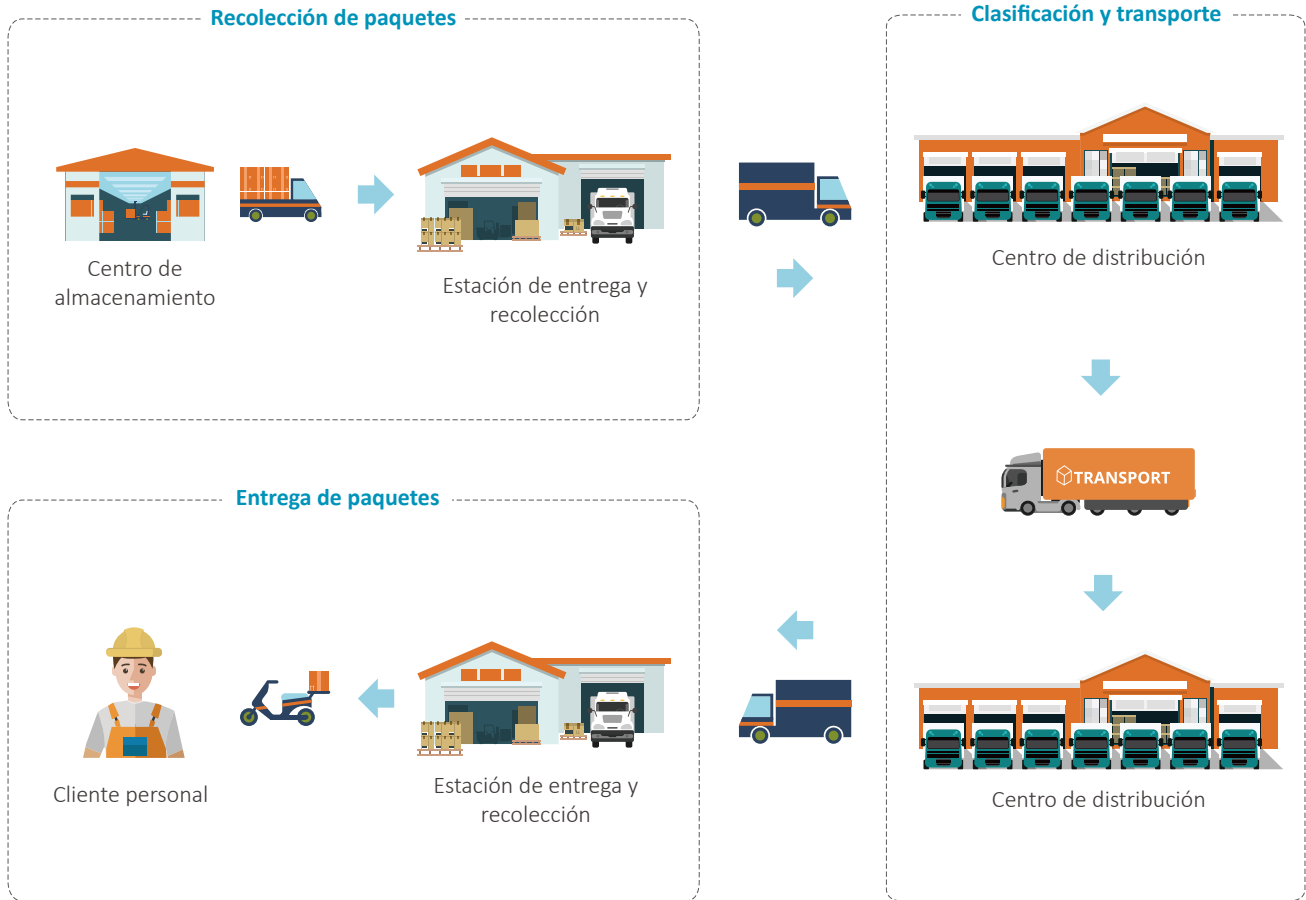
Recolección de paquetes

Centro de almacenamiento

Estación de entrega y recolección

Clasificación y transporte

Centro de distribución

TRANSPORT

Centro de distribución

Entrega de paquetes

Cliente personal

Estación de entrega y recolección